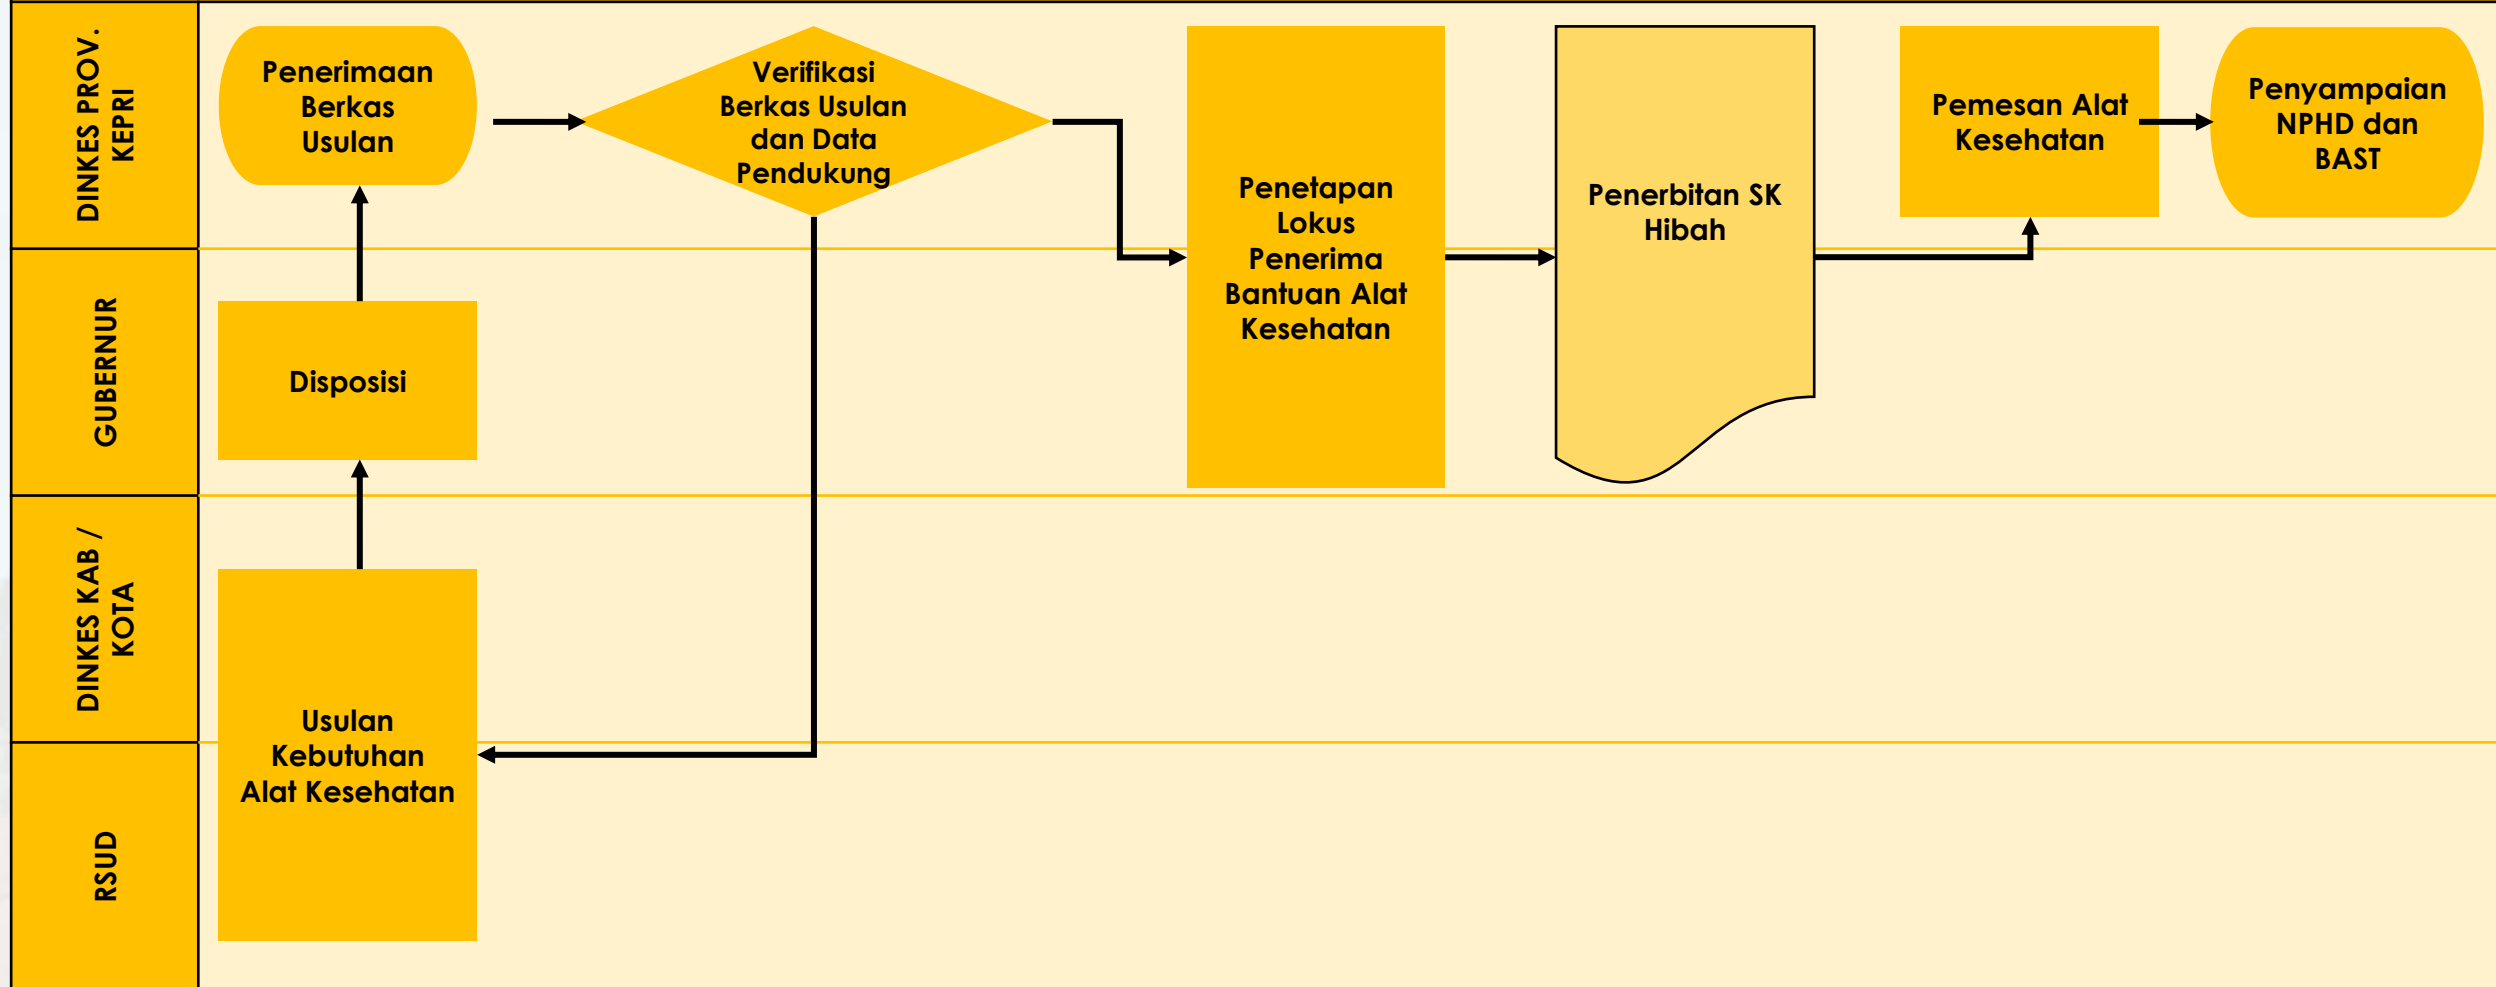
DINKES PROV. KEPRI

GUBERNUR

DINKES KAB / KOTA

RSUD

Penerimaan Berkas Usulan

Verifikasi Berkas Usulan dan Data Pendukung

Penetapan Lokus Penerima Bantuan Alat Kesehatan

Penerbitan SK Hibah

Pemesan Alat Kesehatan

Penyampaian NPHD dan BAST

Disposisi

Usulan Kebutuhan Alat Kesehatan